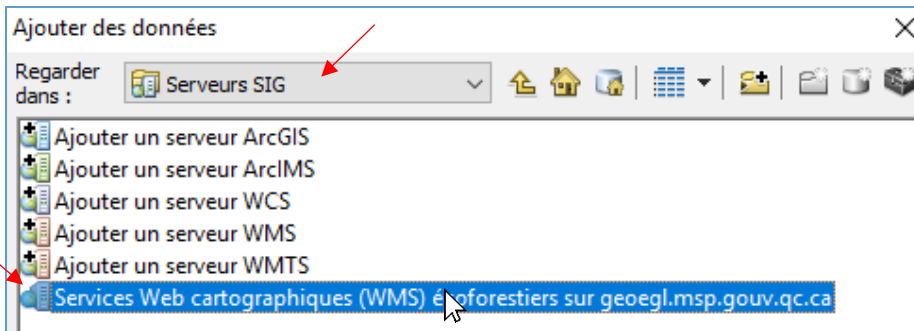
Ajouter des données

Regarder dans :

Serveurs SIG

Ajouter un serveur ArcGIS
Ajouter un serveur ArcIMS
Ajouter un serveur WCS
Ajouter un serveur WMS
Ajouter un serveur WMTS
Services Web cartographiques (WMS) é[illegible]oforestiers sur geoegl.msp.gouv.qc.ca